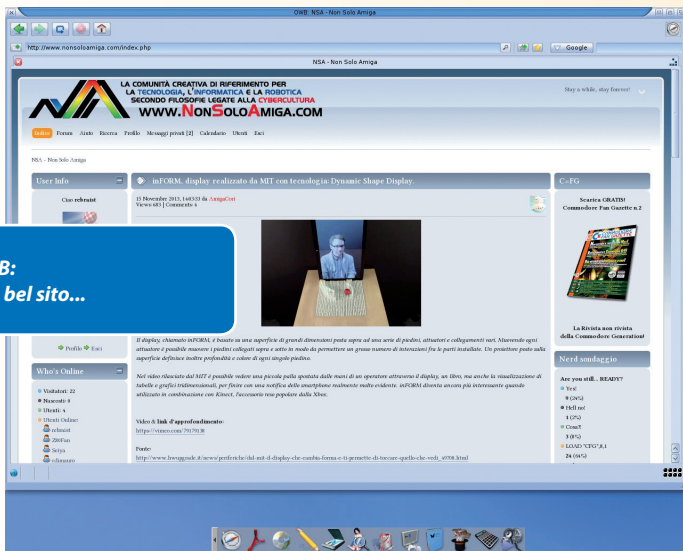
OWB: NSA - Non Solo Amiga

http://www.nonsoloamiga.com/index.php

Google

NSA - Non Solo Amiga

LA COMUNITÀ CREATIVA DI RIFERIMENTO PER LA TECNOLOGIA, L'INFORMATICA E LA ROBOTICA SECONDO FILOSOFIE LEGATE ALLA CYBERCULTURA
WWW.NONSOLOAMIGA.COM

Stay a while, stay forever!

Indice Forum Aiuto Ricerca Profilo Messaggi privati [2] Calendario Utenti Esci

NSA - Non Solo Amiga

User Info

Ciao rebraist

B:
bel sito...

Profilo Esci

Who's Online

Visitatori: 22
Nascosti: 0
Utenti: 4
Utenti Online:
rebraist
ZillFan
Seiya
clinsoro

inFORM, display realizzato dal MIT con tecnologia: Dynamic Shape Display.

15 Novembre 2013, 16:03:33 da AmigaCori
Views 683 | Commento 4

Il display, chiamato inFORM, è basato su una superficie di grandi dimensioni posta sopra ad una serie di piedini, attuatori e collegamenti vari. Muovendo ogni attuatore è possibile muovere i piedini collegati sopra e sotto in modo da permettere un grosso numero di interazioni fra le parti installate. Un proiettore posto sulla superficie definisce inoltre profondità e colore di ogni singolo piedino.

Nel video rilasciato dal MIT è possibile vedere una piccola palla spostata dalle mani di un operatore attraverso il display, un libro, ma anche la visualizzazione di tabelle e grafici tridimensionali, per finire con una notifica dello smartphone molto evidente. inFORM diventa ancora più interessante quando utilizzato in combinazione con Kinect, l'accessorio reso popolare dalla Xbox.

Video & link d'approfondimento:
https://vimeo.com/79179138

Fonte:
http://www.hwupgrade.it/news/periferiche/dal-mit-il-display-che-cambia-forma-e-ti-permette-di-toccare-quello-che-vedi_49398.html

C=FG

Scarica GRATIS
Commodore Fan Gazette n.2

La Rivista non rivista della Commodore Generation!

Nerd sondaggio

Are you still... READY?
Yes!
9 (26%)
Hell no!
1 (3%)
Cosa?!
1 (3%)
LOAD "CFG",8,1
24 (66%)